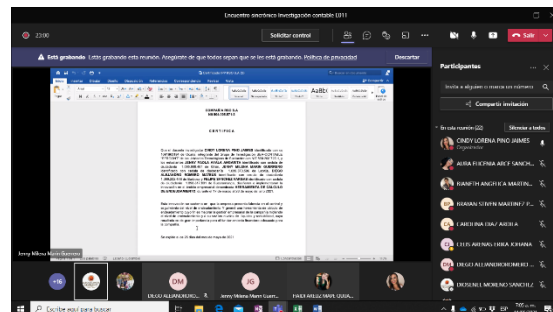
Encuentro sincrónico Investigación contable U011

23:00

Solicitar control

Salir

Está grabando Está grabando esta reunión. Asegúrese de que todos sepan que se está grabando. Política de privacidad

Descartar

COMPAÑÍA ABC S.A.
NOMBRE EMPRESA

CERTIFICA

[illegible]

Barranquilla, a los 26 días del mes de mayo de 2021

Jenny Milena Marin Guerrero

+16

DM

DIEGO ALEJANDRO...

JG

Jenny Milena Marin Guerr...

HADI MILEZ MAE CUBA...

Participantes

Invitar a alguien o marcar un número

Compartir invitación

En esta reunión (22)

Silenciar a todos

CINDY LORENA PINO JAIMES
Organizador

AURA FULCENIA ARCE SANCH...

RAINETH ANGELICA MARTIN...

BRAYAN STEVEN MARTINEZ P...

CAROLINA DIAZ ARDILA

CEIS ARENAS ERIKA JOHANA

DIEGO ALEJANDRO ROMERO...

DIOSENEL MORENO SANCHEZ

Escribe aquí para buscar